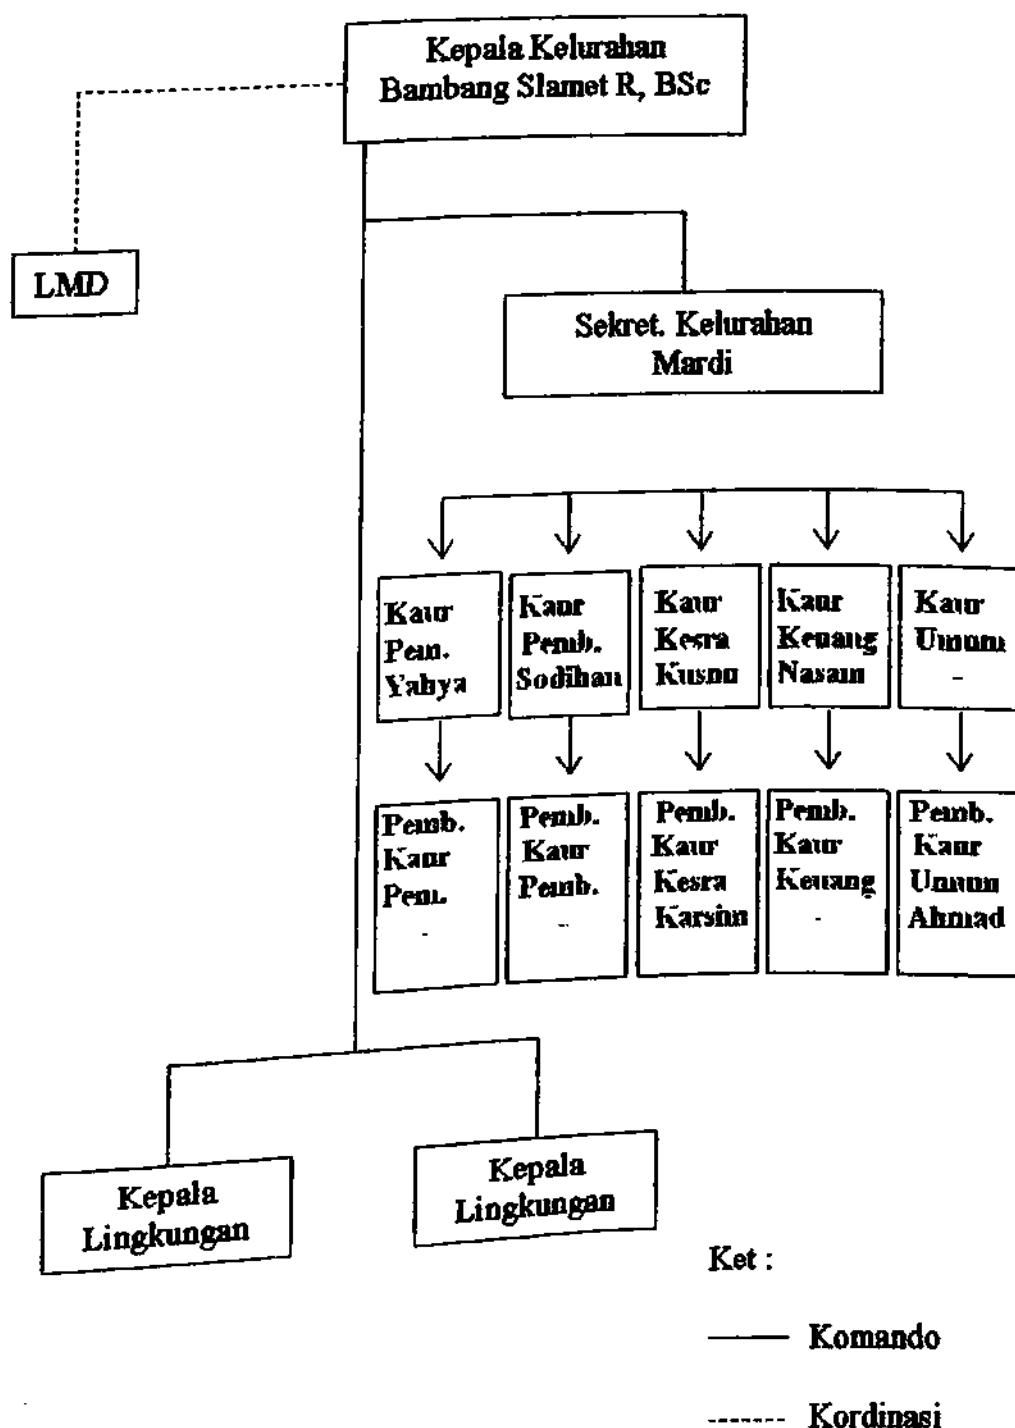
Kepala Kelurahan
Bambang Slamet R, BSc

LMD

Sekret. Kelurahan
Mardi

Kaur
Pem.
Yahya

Kaur
Pemb.
Sodihan

Kaur
Kesra
Kusnu

Kaur
Keuang
Nasam

Kaur
Umum
-

Pemb.
Kaur
Pem.
-

Pemb.
Kaur
Pemb.
-

Pemb.
Kaur
Kesra
Karsim

Pemb.
Kaur
Keuang
-

Pemb.
Kaur
Umum
Ahmad

Kepala
Lingkungan

Kepala
Lingkungan

Ket :

—— Komando

------- Kordinasi